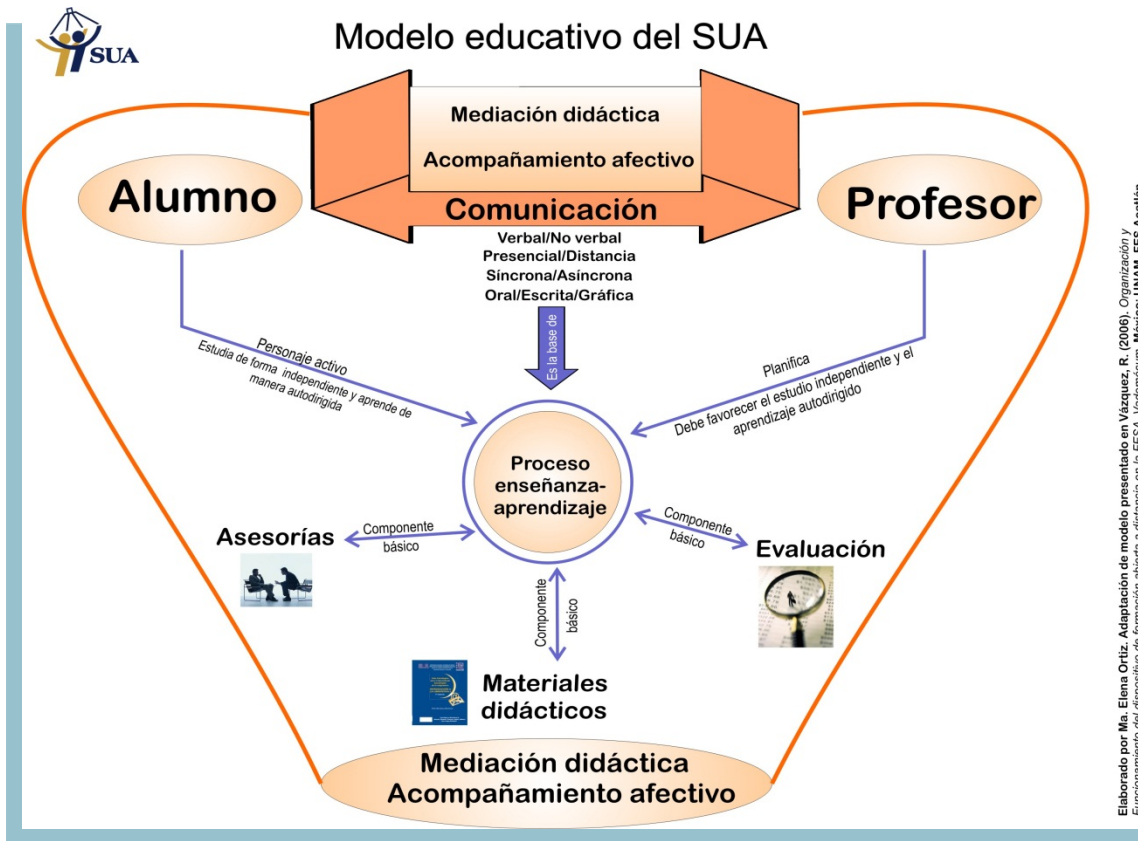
SUA

Modelo educativo del SUA

Mediación didáctica

Acompañamiento afectivo

Comunicación

Alumno

Profesor

Verbal/No verbal
Presencial/Distancia
Síncrona/Asíncrona
Oral/Escrita/Gráfica

Es la base de

Personaje activo
Estudia de forma independiente y aprende de manera autodirigida

Planifica
Debe favorecer el estudio independiente y el aprendizaje autodirigido

Proceso enseñanza-aprendizaje

Asesorías

Componente básico

Componente básico

Evaluación

Componente básico

Materiales didácticos

Mediación didáctica
Acompañamiento afectivo

Elaborado por Ma. Elena Ortiz. Adaptación de modelo presentado en Vázquez, R. (2006). Organización y Funcionamiento del dispositivo de formación abierta a distancia en la FESA. Vademécum. México: UNAM, FES Acatlán